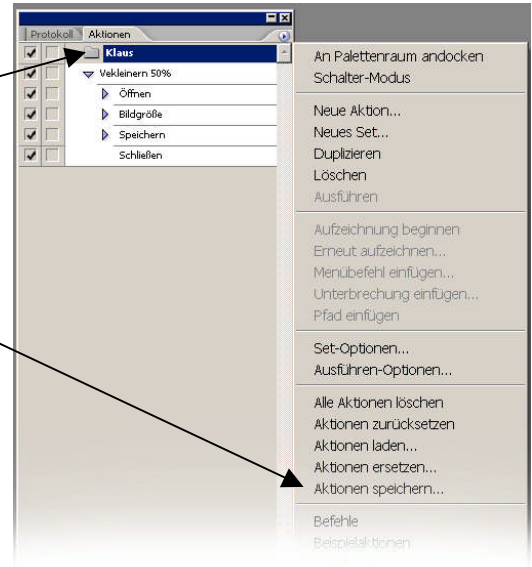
Protokoll Aktionen

Klaus
Vekleinern 50%
Öffnen
Bildgröße
Speichern
Schließen

An Palettenraum andocken
Schalter-Modus

Neue Aktion...
Neues Set...
Duplizieren
Löschen
Ausführen

Aufzeichnung beginnen
Erneut aufzeichnen...
Menübefehl einfügen...
Unterbrechung einfügen...
Pfad einfügen

Set-Optionen...
Ausführen-Optionen...

Alle Aktionen löschen
Aktionen zurücksetzen
Aktionen laden...
Aktionen ersetzen...
Aktionen speichern...

Befehle
Beispielaktionen